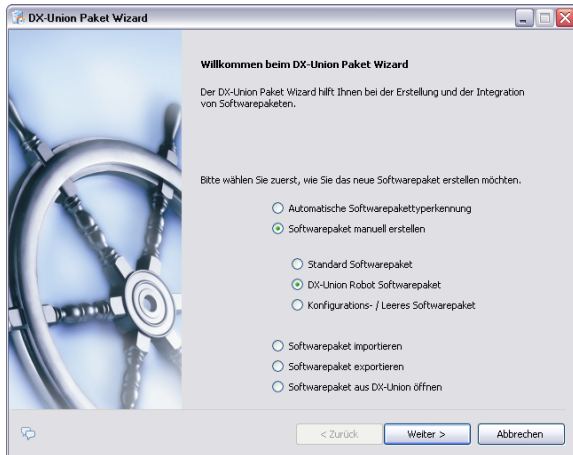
DX-Union Paket Wizard

Willkommen beim DX-Union Paket Wizard

Der DX-Union Paket Wizard hilft Ihnen bei der Erstellung und der Integration von Softwarepaketen.

Bitte wählen Sie zuerst, wie Sie das neue Softwarepaket erstellen möchten.

Automatische Softwarepakettyperkennung
Softwarepaket manuell erstellen

Standard Softwarepaket
DX-Union Robot Softwarepaket
Konfigurations- / Leeres Softwarepaket

Softwarepaket importieren
Softwarepaket exportieren
Softwarepaket aus DX-Union öffnen

< Zurück
Weiter >
Abbrechen